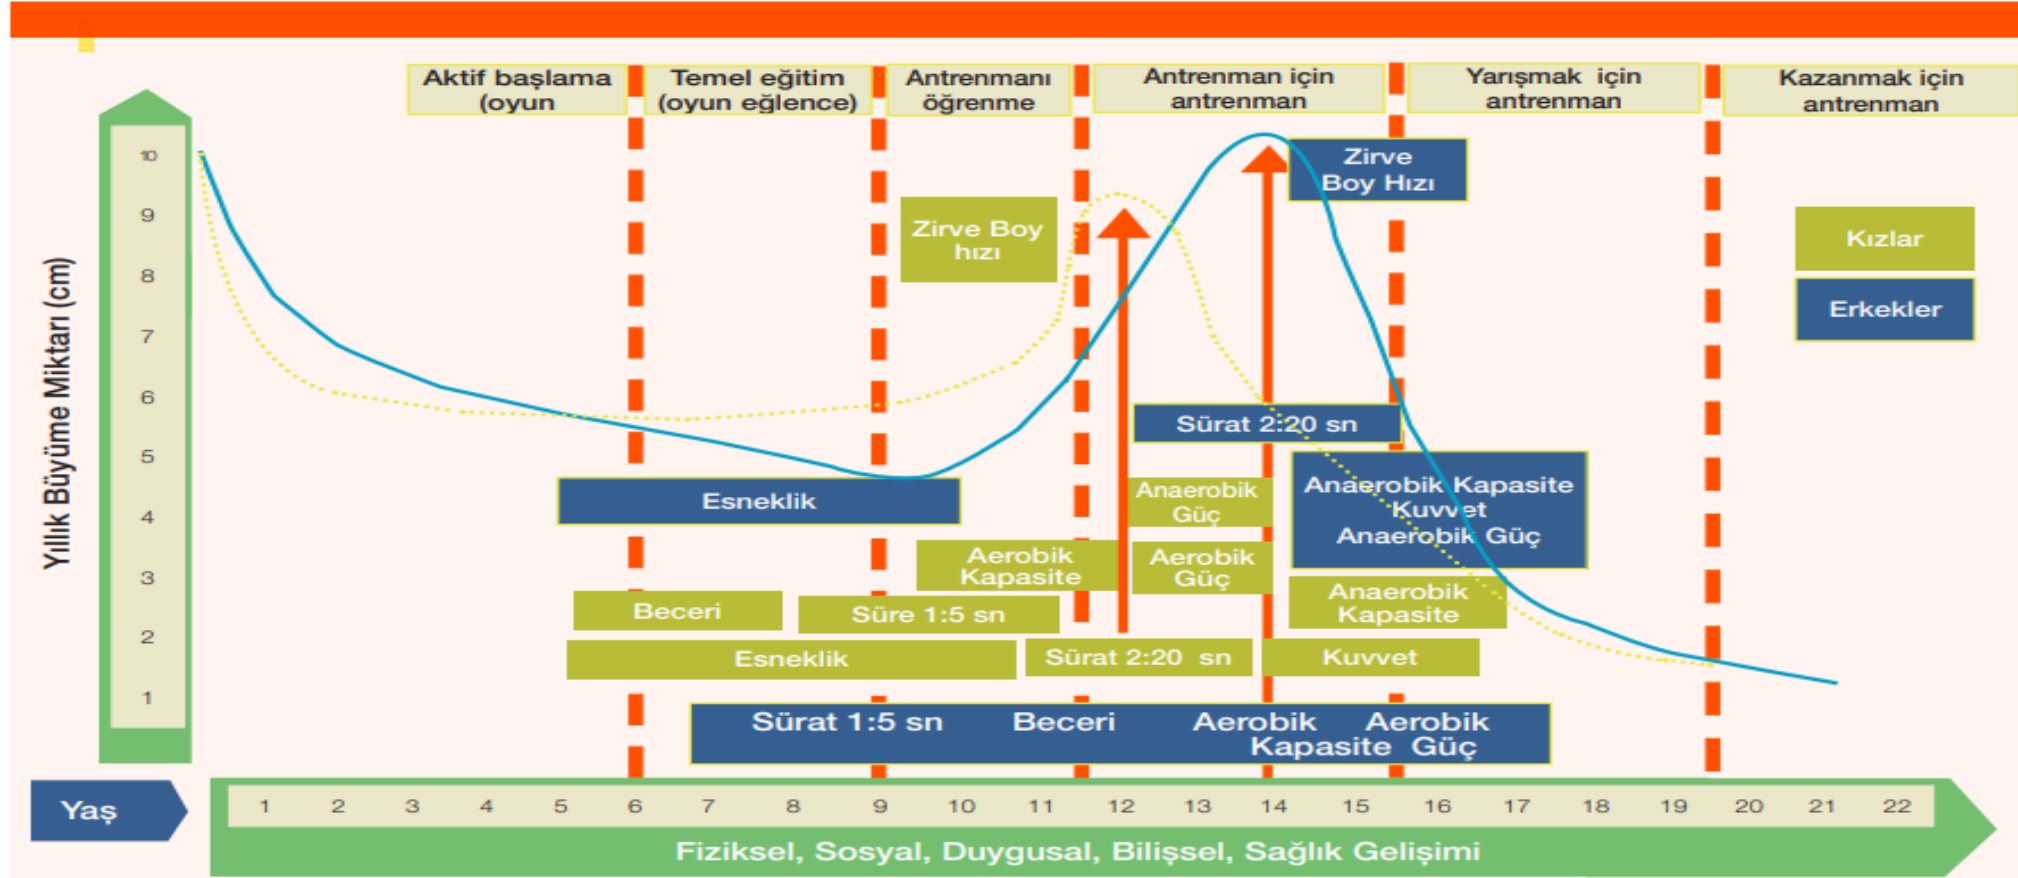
Aktif başlama (oyun

Temel eğitim (oyun eğlence)

Antrenmanı öğrenme

Antrenman için antrenman

Yarışmak için antrenman

Kazanmak için antrenman

Yıllık Büyüme Miktarı (cm)

10
9
8
7
6
5
4
3
2
1

Zirve Boy Hızı

Zirve Boy hızı

Kızlar

Erkekler

Sürat 2:20 sn

Esneklik

Anaerobik Güç

Anaerobik Kapasite Kuvvet Anaerobik Güç

Aerobik Kapasite

Aerobik Güç

Beceri

Süre 1:5 sn

Anaerobik Kapasite

Esneklik

Sürat 2:20 sn

Kuvvet

Sürat 1:5 sn Beceri Aerobik Kapasite Aerobik Güç

Yaş

1 2 3 4 5 6 7 8 9 10 11 12 13 14 15 16 17 18 19 20 21 22

Fiziksel, Sosyal, Duygusal, Bilişsel, Sağlık Gelişimi